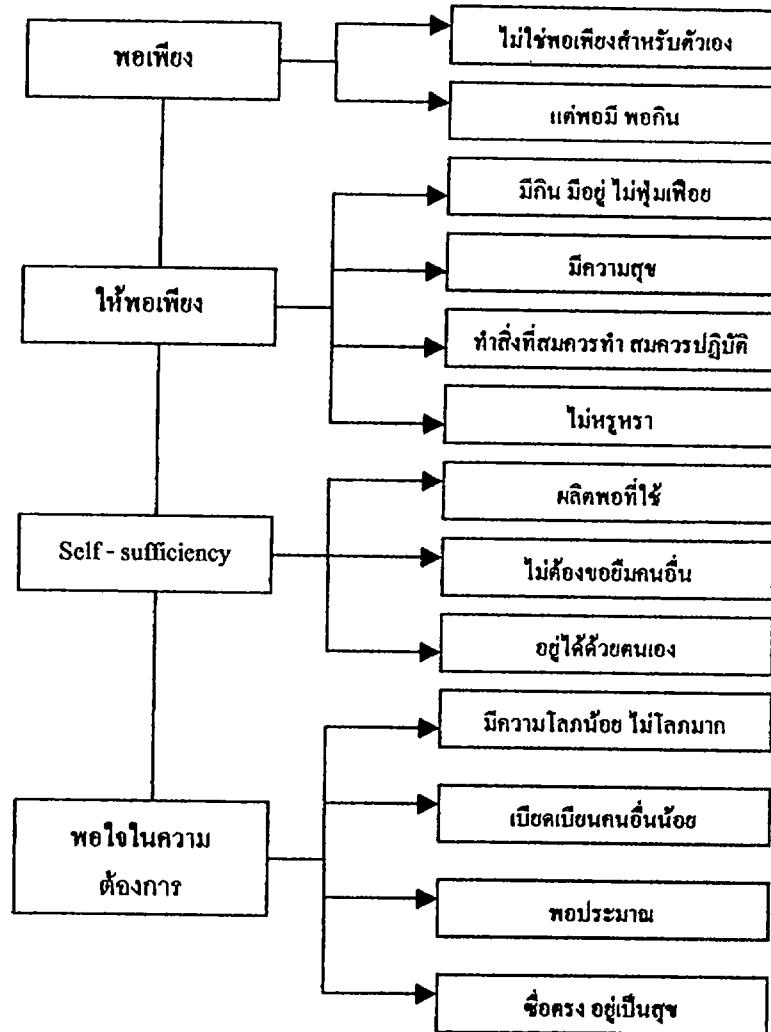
พอเพียง

ไม่ใช่พอเพียงสำหรับตัวเอง

แต่พอมี พอกิน

ให้พอเพียง

มีกิน มีอยู่ ไม่ฟุ้มเฟือย

มีความสุข

ทำสิ่งที่สมควรทำ สมควรปฏิบัติ

ไม่หรูหรา

Self - sufficiency

ผลิตพอที่ใช้

ไม่ต้องขอยืมคนอื่น

อยู่ได้ด้วยตนเอง

พอใจในความต้องการ

มีความโลภน้อย ไม่โลภมาก

เบียดเบียนคนอื่นน้อย

พอประมาณ

ซื่อตรง อยู่เป็นสุข